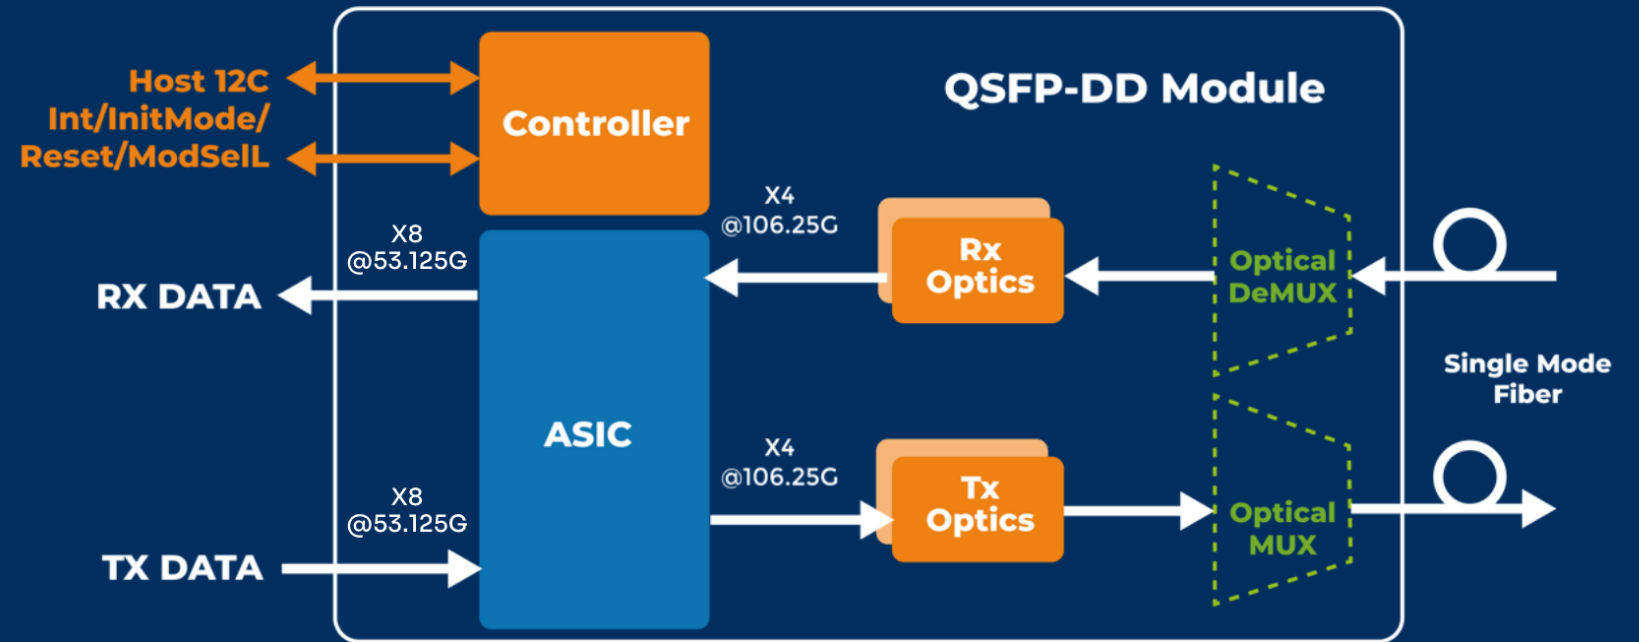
Host 12C
Int/InitMode/
Reset/ModSelL

Controller

QSFP-DD Module

X4
@106.25G

X8
@53.125G

RX DATA

Rx
Optics

Optical
DeMUX

Single Mode
Fiber

ASIC

X4
@106.25G

X8
@53.125G

TX DATA

Tx
Optics

Optical
MUX